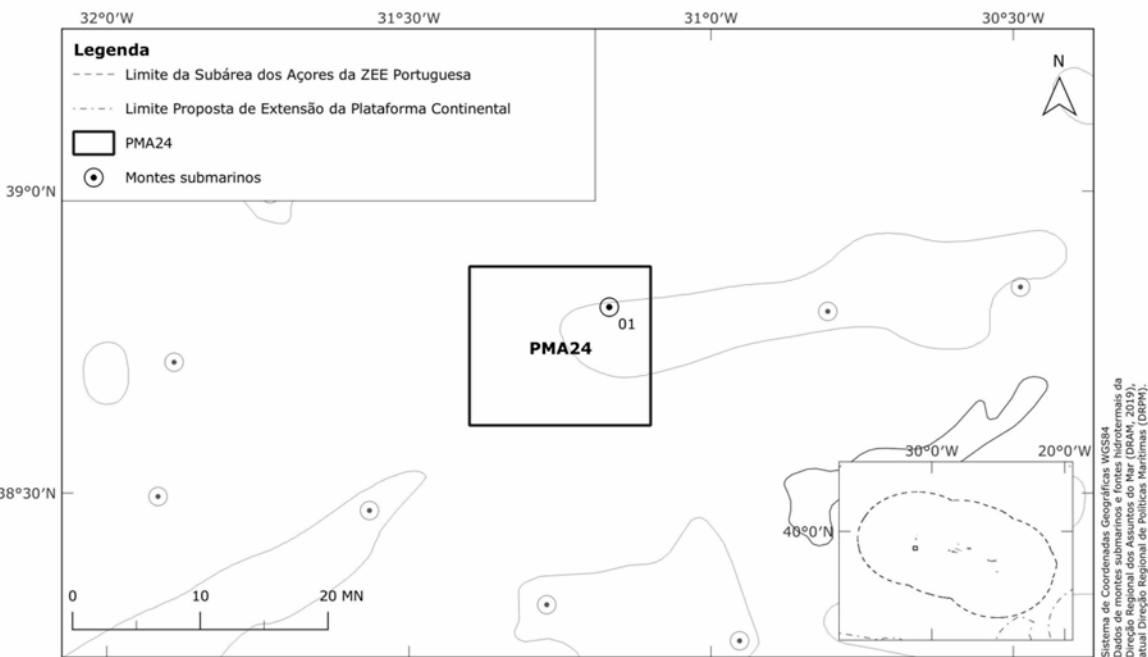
32°0'W
31°30'W
31°0'W
30°30'W

Legenda
Limite da Subárea dos Açores da ZEE Portuguesa
Limite Proposta de Extensão da Plataforma Continental
PMA24
Montes submarinos

N

39°0'N

01
PMA24

38°30'N

30°0'W
20°0'W
40°0'N

0
10
20 MN

Sistema de Coordenadas Geográficas WGS84
Dados de montes submarinos e fontes hidrotermais da Direção Regional dos Assuntos do Mar (DRAM, 2019), atual Direção Regional de Políticas Marítimas (DRPM).